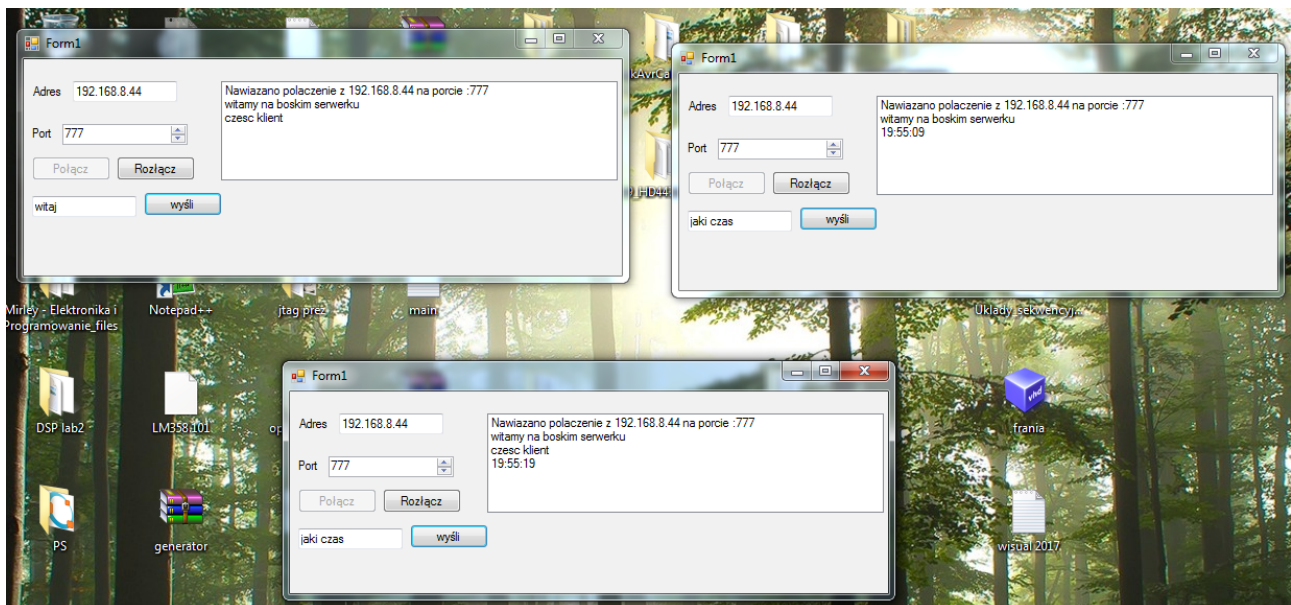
Form1

Adres 192.168.8.44

Port 777

Połącz Rozłącz

witaj wyśli

Nawiazano polaczenie z 192.168.8.44 na porcie :777
witamy na boskim serwerku
czesc klient

Form1

Adres 192.168.8.44

Port 777

Połącz Rozłącz

jaki czas wyśli

Nawiazano polaczenie z 192.168.8.44 na porcie :777
witamy na boskim serwerku
19:55:09

kAvrCa

HD44

Mirley - Elektronika i Programowanie_files

Notepad++

jtag prez

main

Układy sekwencyjn

DSP lab2

LM358101

op

frania

PS

generator

wisual 2017

Form1

Adres 192.168.8.44

Port 777

Połącz Rozłącz

jaki czas wyśli

Nawiazano polaczenie z 192.168.8.44 na porcie :777
witamy na boskim serwerku
czesc klient
19:55:19